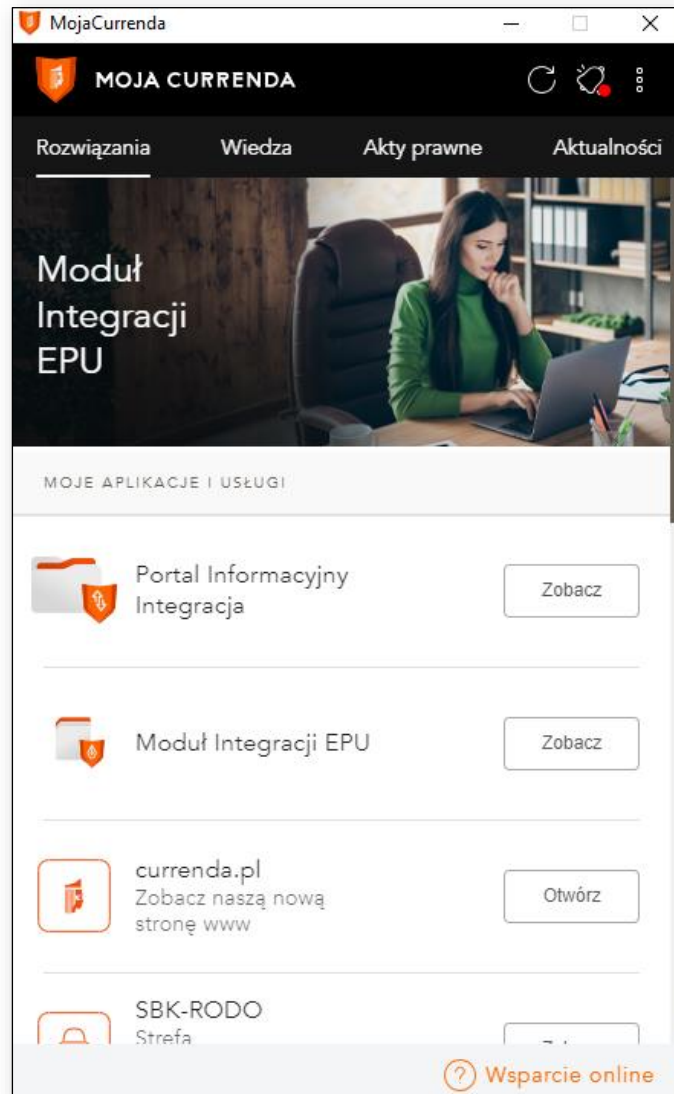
MojaCurrenda

MOJA CURRENDA

Rozwiązania Wiedza Akty prawne Aktualności

Moduł Integracji EPU

MOJE APLIKACJE I USŁUGI

Portal Informacyjny Integracja

Zobacz

Moduł Integracji EPU

Zobacz

currenda.pl
Zobacz naszą nową stronę www

Otwórz

SBK-RODO
Strefa

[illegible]

? Wsparcie online